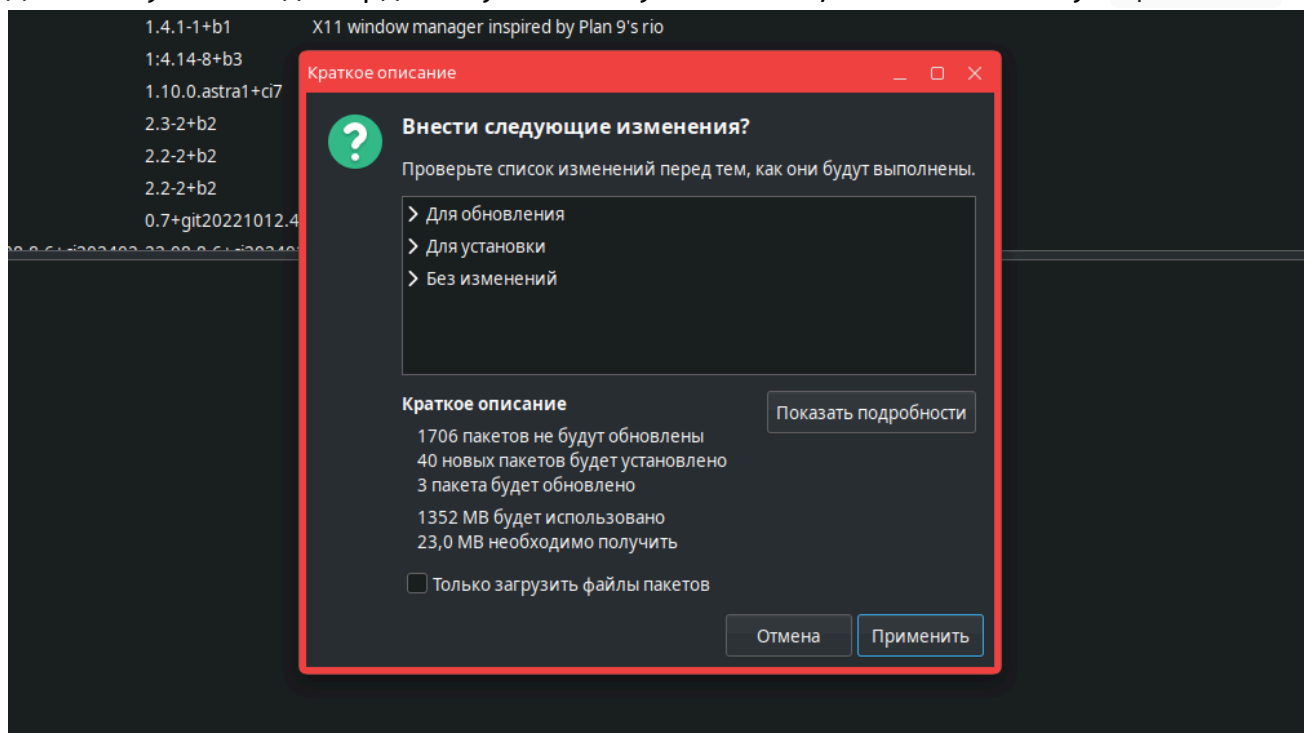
1.4.1-1+b1 X11 window manager inspired by Plan 9's rio
1:4.14-8+b3
1.10.0.astra1+ci7
2.3-2+b2
2.2-2+b2
2.2-2+b2
0.7+git20221012.4
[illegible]

Краткое описание

Внести следующие изменения?

Проверьте список изменений перед тем, как они будут выполнены.

Для обновления
Для установки
Без изменений

Краткое описание

Показать подробности

1706 пакетов не будут обновлены
40 новых пакетов будет установлено
3 пакета будет обновлено

1352 MB будет использовано
23,0 MB необходимо получить

Только загрузить файлы пакетов

Отмена
Применить